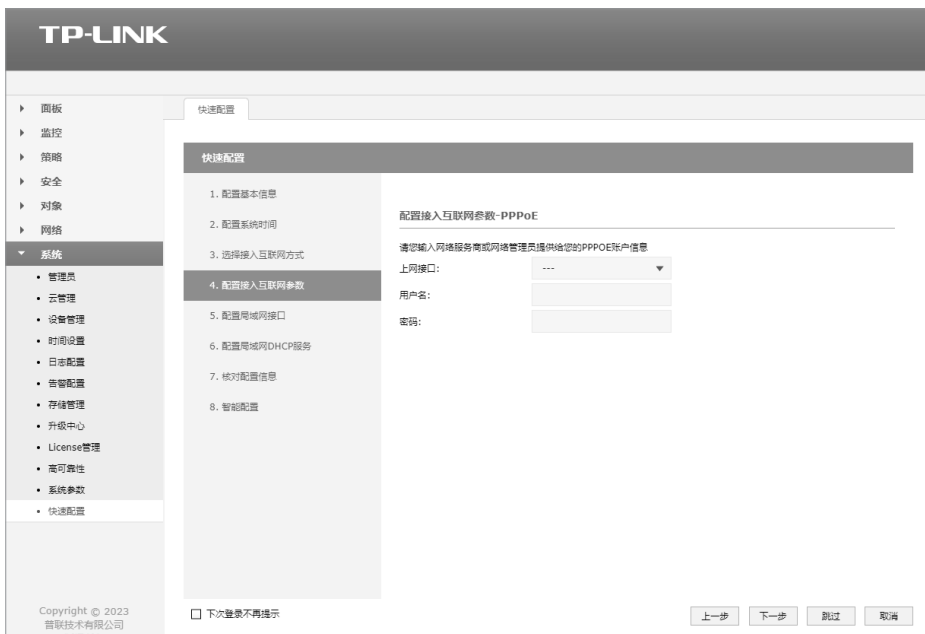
TP-LINK

▸ 面板
▸ 监控
▸ 策略
▸ 安全
▸ 对象
▸ 网络
▾ 系统
• 管理员
• 云管理
• 设备管理
• 时间设置
• 日志配置
• 告警配置
• 存储管理
• 升级中心
• License管理
• 高可靠性
• 系统参数
• 快速配置

Copyright © 2023
普联技术有限公司

快速配置

快速配置

1. 配置基本信息
2. 配置系统时间
3. 选择接入互联网方式
4. 配置接入互联网参数
5. 配置局域网接口
6. 配置局域网DHCP服务
7. 核对配置信息
8. 智能配置

配置接入互联网参数-PPPoE

请您输入网络服务商或网络管理员提供给您的PPPOE账户信息

上网接口: ---
用户名:
密码:

☐ 下次登录不再提示

上一步 下一步 跳过 取消